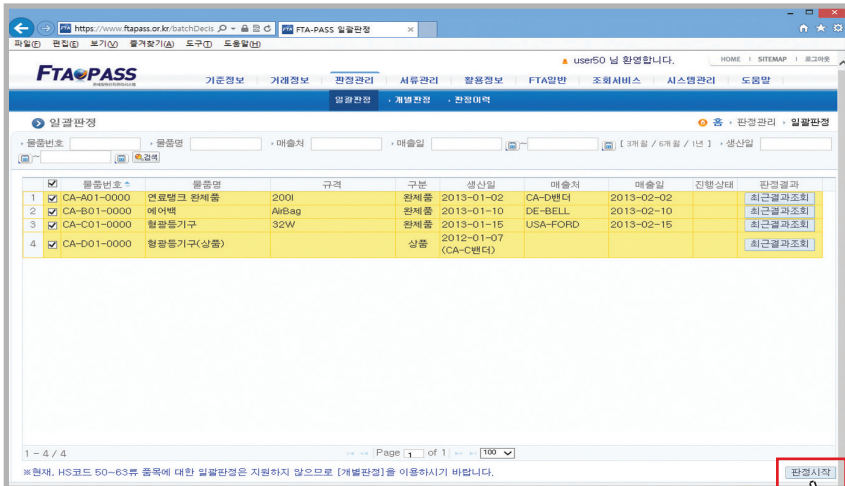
https://www.ftapass.or.kr/batchDecis FTA-PASS 일괄판정

파일(F) 편집(E) 보기(V) 즐겨찾기(A) 도구(T) 도움말(H)

user50 님 환영합니다. HOME | SITEMAP | 로그아웃

FTA PASS

기준정보 | 거래정보 | 판정관리 | 서류관리 | 활용정보 | FTA일반 | 조회서비스 | 시스템관리 | 도움말

일괄판정 · 개별판정 · 판정이력

일괄판정

홈 · 판정관리 · 일괄판정

· 물품번호 · 물품명 · 매출처 · 매출일 ~ [ 3개월 / 6개월 / 1년 ] · 생산일 ~ 검색

| | ☑ | 물품번호 | 물품명 | 규격 | 구분 | 생산일 | 매출처 | 매출일 | 진행상태 | 판정결과 |
|---|---|---|---|---|---|---|---|---|---|---|
| 1 | ☑ | CA-A01-0000 | 연료탱크 완제품 | 200l | 완제품 | 2013-01-02 | CA-D밴더 | 2013-02-02 | | 최근결과조회 |
| 2 | ☑ | CA-B01-0000 | 에어백 | AirBag | 완제품 | 2013-01-10 | DE-BELL | 2013-02-10 | | 최근결과조회 |
| 3 | ☑ | CA-C01-0000 | 형광등기구 | 32W | 완제품 | 2013-01-15 | USA-FORD | 2013-02-15 | | 최근결과조회 |
| 4 | ☑ | CA-D01-0000 | 형광등기구(상품) | | 상품 | 2012-01-07 (CA-C밴더) | | | | 최근결과조회 |

1 - 4 / 4 Page 1 of 1 100

※현재, HS코드 50~63류 품목에 대한 일괄판정은 지원하지 않으므로 [개별판정]을 이용하시기 바랍니다.

판정시작